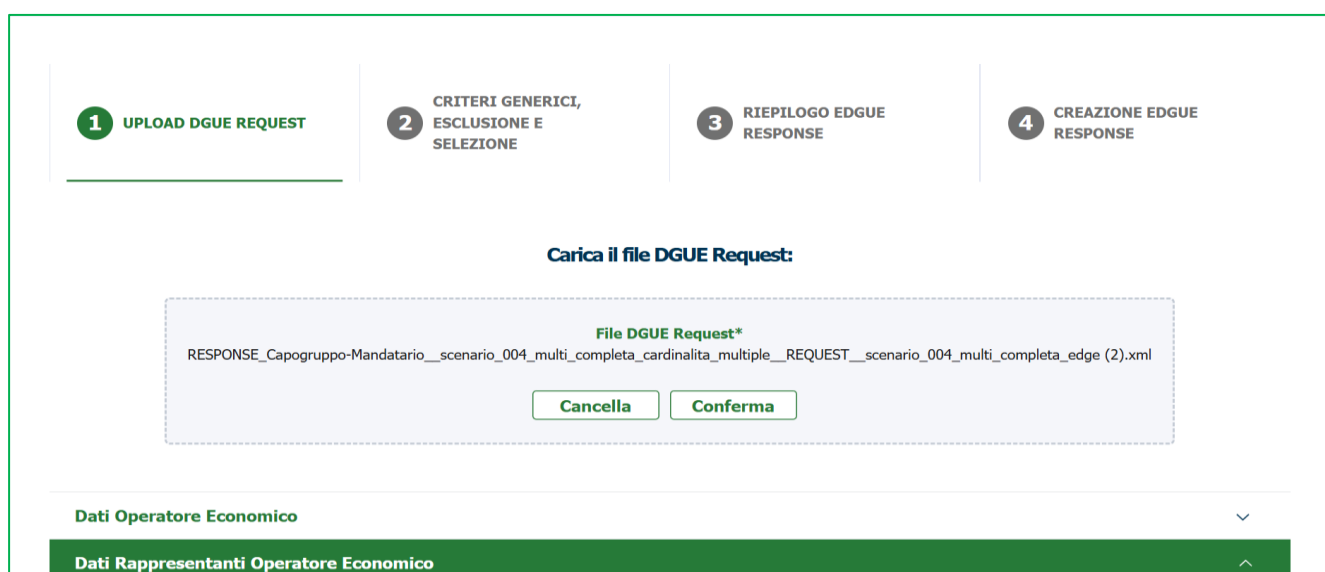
1 UPLOAD DGUE REQUEST

2 CRITERI GENERICI, ESCLUSIONE E SELEZIONE

3 RIEPILOGO EDGUE RESPONSE

4 CREAZIONE EDGUE RESPONSE

Carica il file DGUE Request:

File DGUE Request*

RESPONSE_Capogruppo-Mandatario__scenario_004_multi_completa_cardinalita_multiple__REQUEST__scenario_004_multi_completa_edge (2).xml

Cancella Conferma

Dati Operatore Economico

Dati Rappresentanti Operatore Economico